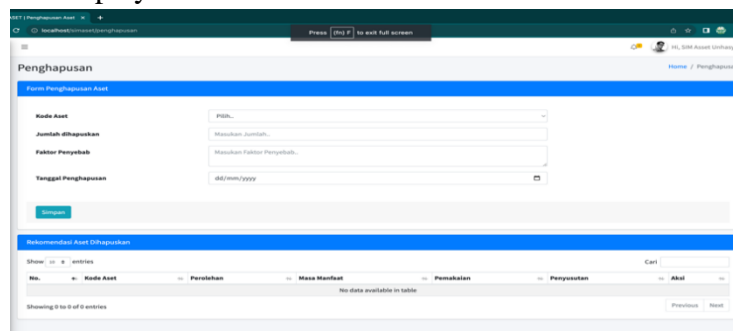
SET | Penghapusan Aset × +

localhost/simaset/penghapusan

Press (fn) F to exit full screen

Hi, SIM Asset Unhasy

≡

Penghapusan

Home / Penghapusan

Form Penghapusan Aset

Kode Aset

Pilih..

Jumlah dihapuskan

Masukan Jumlah..

Faktor Penyebab

Masukan Faktor Penyebab..

Tanggal Penghapusan

dd/mm/yyyy

Simpan

Rekomendasi Aset Dihapuskan

Show 10 entries

Cari

| No. | Kode Aset | Perolehan | Masa Manfaat | Pemakaian | Penyusutan | Aksi |
|---|---|---|---|---|---|---|
| No data available in table | | | | | | |

Showing 0 to 0 of 0 entries

Previous Next